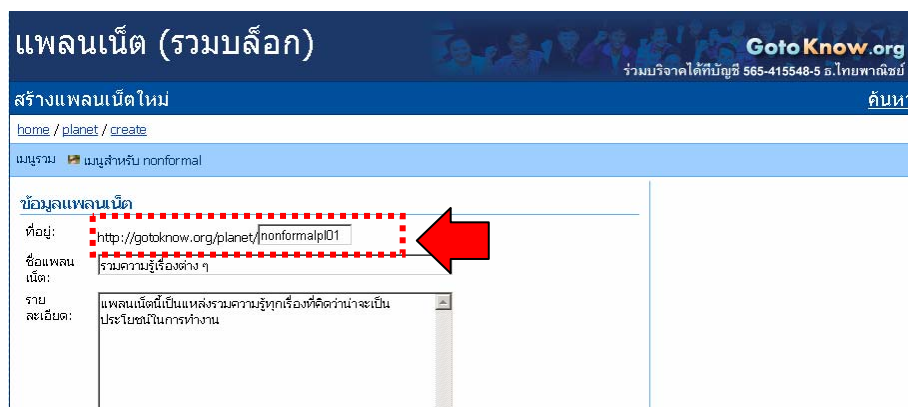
แพลนเน็ต (รวมบล็อก)

GotoKnow.org

ร่วมบริจาคได้ที่บัญชี 565-415548-5 ธ.ไทยพาณิชย์

สร้างแพลนเน็ตใหม่

ค้นห

home / planet / create

เมนูรวม เมนูสำหรับ nonformal

ข้อมูลแพลนเน็ต

ที่อยู่: http://gotoknow.org/planet/ nonformalpl01

ชื่อแพลนเน็ต: รวมความรู้เรื่องต่าง ๆ

รายละเอียด: แพลนเน็ตนี้เป็นแหล่งรวมความรู้ทุกเรื่องที่คิดว่าน่าจะเป็นประโยชน์ในการทำงาน